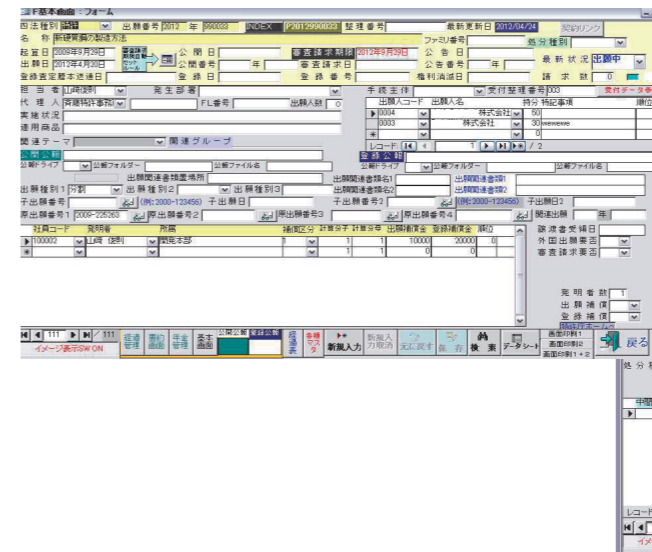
F基本画面 : フォーム

四法種別 特許 出願番号 2012 年 090033 INDEX P2012090033 整理番号 最新更新日 2012/04/24 関連リンク

名称 新規質素の製造方法 ファミリ番号 処分種別

起算日 2009年9月29日 公開日 審査請求期限 2012年9月29日 公告日

出願日 2013年4月30日 公開番号 年 審査請求日 公告番号 年 最新状況 出願中

登録査定謄本送達日 登録日 登録番号 権利消滅日 請求数 0

担当者 山崎(技術) 発生部署 手続主体 受付整理番号 003 受付データ番

代理人 斉藤特許事務所 FL番号 出願人数 0 出願人コード 出願人名 持分 特記事項

実施状況 0004 株式会社 50

適用商品 0003 株式会社 30

関連テーマ 関連グループ レコード: 1 / 2

公開公報 登録公報

公報ドライブ 公報フォルダー 公報ファイル名 公報ドライブ 公報フォルダー 公報ファイル名

出願関連書類意場所 出願関連書類名1 出願関連書類1

出願関連書類名2 出願関連書類2

出願種別1 分割 出願種別2 出願種別3

子出願番号1 (例:2000-123456) 子出願日1 子出願番号2 (例:2000-123456) 子出願日2

原出願番号1 2009-225263 原出願番号2 原出願番号3 原出願番号4 関連出願 年

社員コード 発明者 所属 補償区分 計算分子 計算分母 出願補償金 登録補償金 順位 譲渡書受領日

100002 山崎(技術) 開発本部 1 1 10000 20000 0 外国出願要否

審査請求要否

発明者数 1

出願補償

登録補償

レコード: 111 / 111

イメージ表示SW ON

新規入力 新規入力取消 元に戻す 保存 検索 データシート 画面印刷1 画面印刷2 画面印刷1+2 戻る